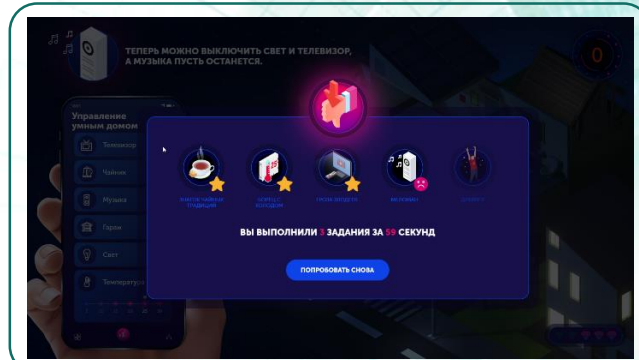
ТЕПЕРЬ МОЖНО ВЫКЛЮЧИТЬ СВЕТ И ТЕЛЕВИЗОР, А МУЗЫКА ПУСТЬ ОСТАНЕТСЯ.

0

Управление умным домом

Телевизор

Чайник

Музыка

Гараж

Свет

Температура

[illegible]

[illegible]

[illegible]

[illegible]

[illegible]

ВЫ ВЫПОЛНИЛИ 3 ЗАДАНИЯ ЗА 59 СЕКУНД

ПОПРОБОВАТЬ СНОВА